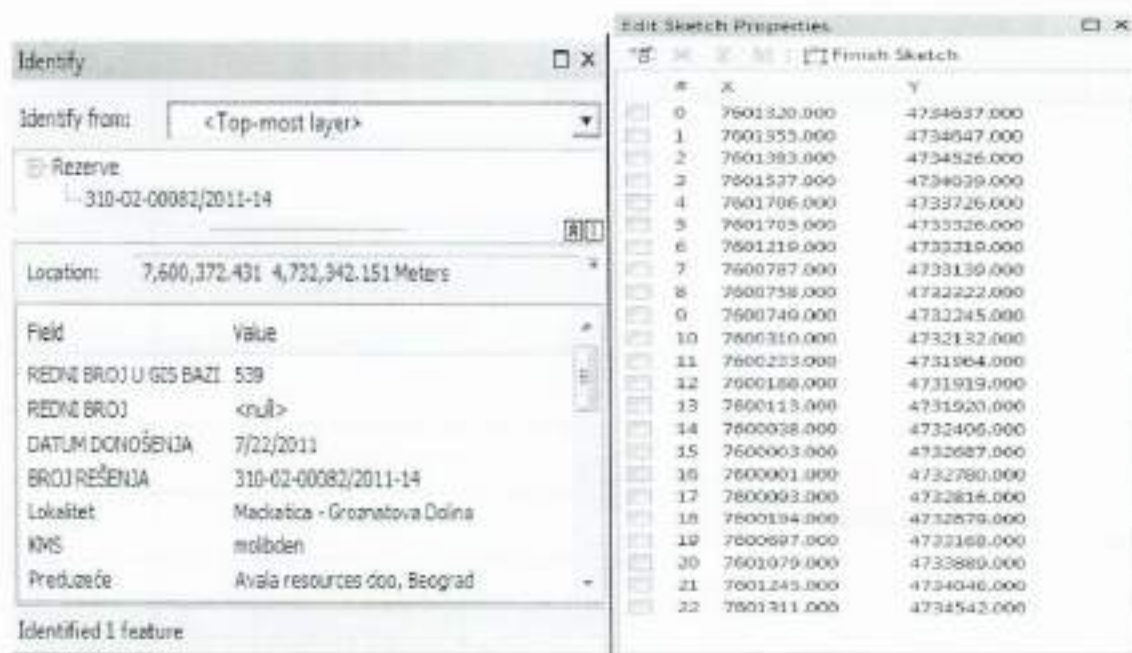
Identify

Identify from: <Top-most layer>

Rezerve
310-02-00082/2011-14

Location: 7,600,372.431 4,732,942.151 Meters

| Field | Value |
|---|---|
| REDNI BROJ U GIS BAZI | 539 |
| REDNI BROJ | <null> |
| DATUM DONOŠENJA | 7/22/2011 |
| BROJ REŠENJA | 310-02-00082/2011-14 |
| Lokalitet | Mackatica - Groznatova Dolina |
| KMS | molibden |
| Preduzeće | Avala resources doo, Beograd |

Identified 1 feature

Edit Sketch Properties

Finish Sketch

| # | X | Y |
|---|---|---|
| 0 | 7601320.000 | 4734637.000 |
| 1 | 7601355.000 | 4734647.000 |
| 2 | 7601393.000 | 4734526.000 |
| 3 | 7601537.000 | 4734039.000 |
| 4 | 7601706.000 | 4733726.000 |
| 5 | 7601703.000 | 4733326.000 |
| 6 | 7601219.000 | 4733319.000 |
| 7 | 7600787.000 | 4733139.000 |
| 8 | 7600758.000 | 4732222.000 |
| 9 | 7600749.000 | 4732245.000 |
| 10 | 7600310.000 | 4732132.000 |
| 11 | 7600223.000 | 4731964.000 |
| 12 | 7600188.000 | 4731919.000 |
| 13 | 7600113.000 | 4731920.000 |
| 14 | 7600038.000 | 4732406.000 |
| 15 | 7600003.000 | 4732687.000 |
| 16 | 7600001.000 | 4732780.000 |
| 17 | 7600093.000 | 4732818.000 |
| 18 | 7600194.000 | 4732879.000 |
| 19 | 7600697.000 | 4733168.000 |
| 20 | 7601079.000 | 4733880.000 |
| 21 | 7601245.000 | 4734046.000 |
| 22 | 7601311.000 | 4734542.000 |